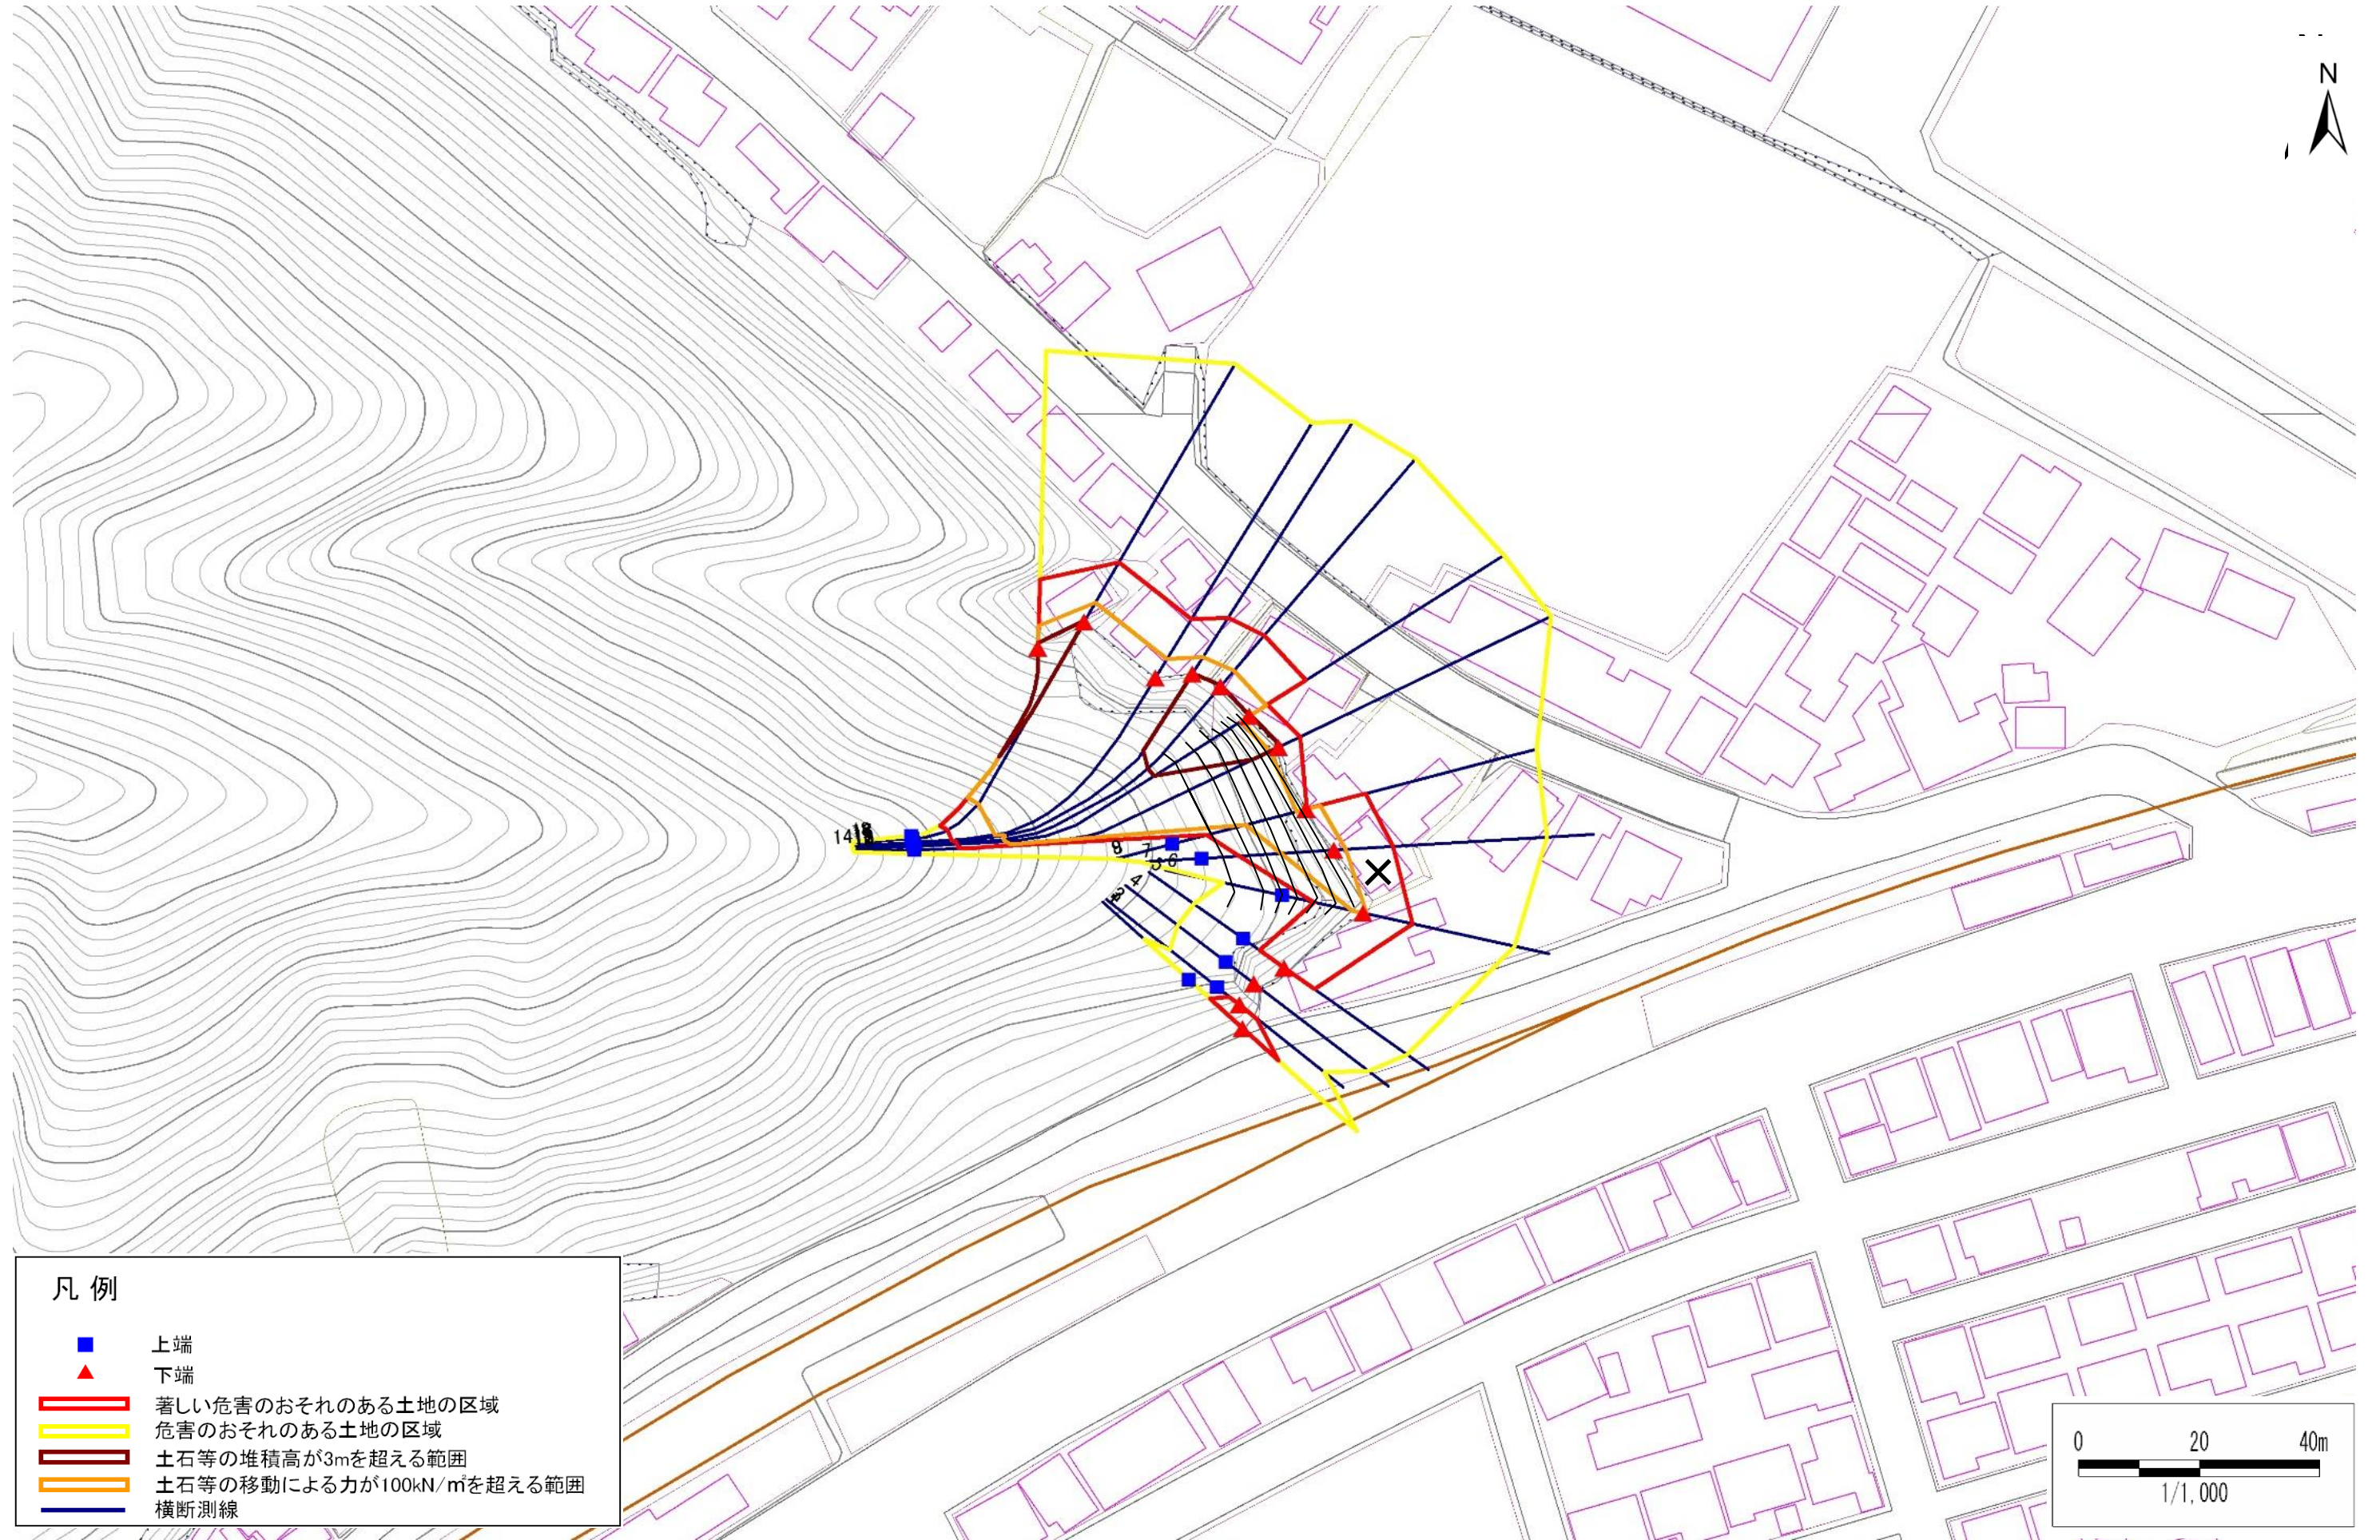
N

14 13

9 8 7 5 6 4 3

凡 例

上端
下端
著しい危害のおそれのある土地の区域
危害のおそれのある土地の区域
土石等の堆積高が3mを超える範囲
土石等の移動による力が100kN/㎡を超える範囲
横断測線

0 20 40m
1/1,000